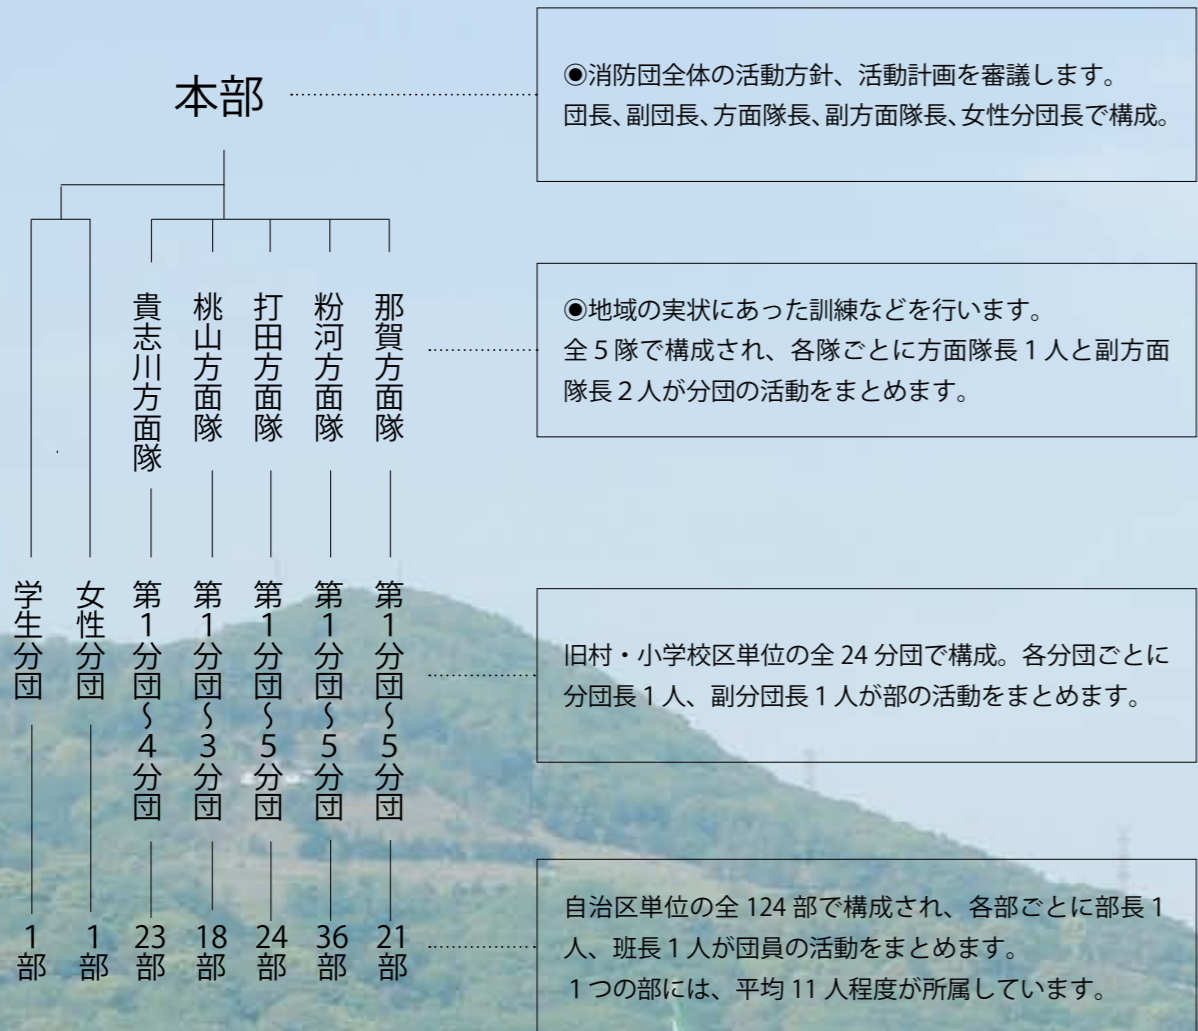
本部

◉消防団全体の活動方針、活動計画を審議します。
団長、副団長、方面隊長、副方面隊長、女性分団長で構成。

貴志川方面隊
桃山方面隊
打田方面隊
粉河方面隊
那賀方面隊

◉地域の実状にあった訓練などを行います。
全５隊で構成され、各隊ごとに方面隊長１人と副方面隊長２人が分団の活動をまとめます。

学生分団
女性分団
第１分団〜４分団
第１分団〜３分団
第１分団〜５分団
第１分団〜５分団
第１分団〜５分団

旧村・小学校区単位の全 24 分団で構成。各分団ごとに分団長１人、副分団長１人が部の活動をまとめます。

１部
１部
23部
18部
24部
36部
21部

自治区単位の全 124 部で構成され、各部ごとに部長１人、班長１人が団員の活動をまとめます。
１つの部には、平均 11 人程度が所属しています。